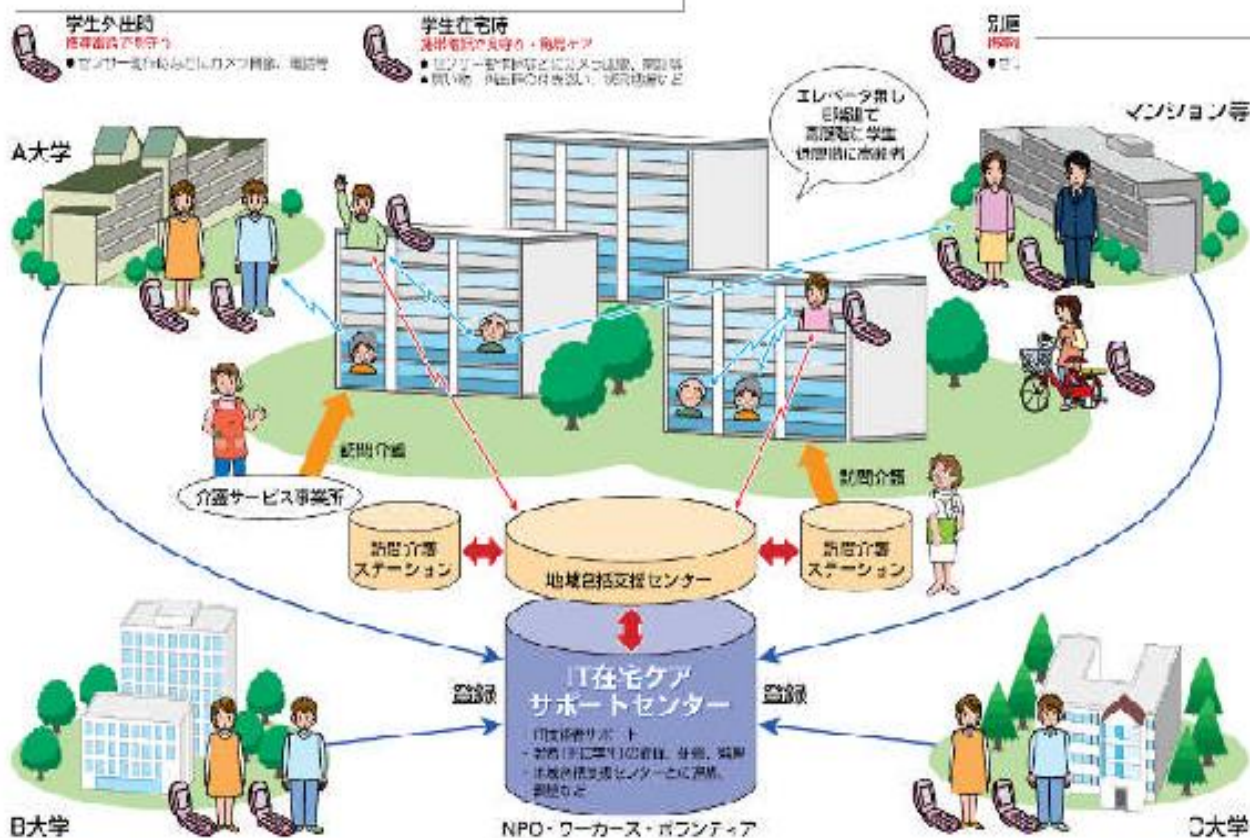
学生外出時
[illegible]
● センサー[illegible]カメラ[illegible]

学生在宅時
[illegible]
● センサー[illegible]
● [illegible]

別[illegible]
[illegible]
● セ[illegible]

エレベータ無し
5階建て
高層階に学生
低層階に高齢者

A大学

マンション等

訪問介護

介護サービス事業所

訪問介護

訪問介護
ステーション

地域包括支援センター

訪問介護
ステーション

B大学

登録

IT在宅ケア
サポートセンター

登録

C大学

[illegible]
・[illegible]
・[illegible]センターとに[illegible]
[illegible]

NPO・ワーカーズ・ボランティア